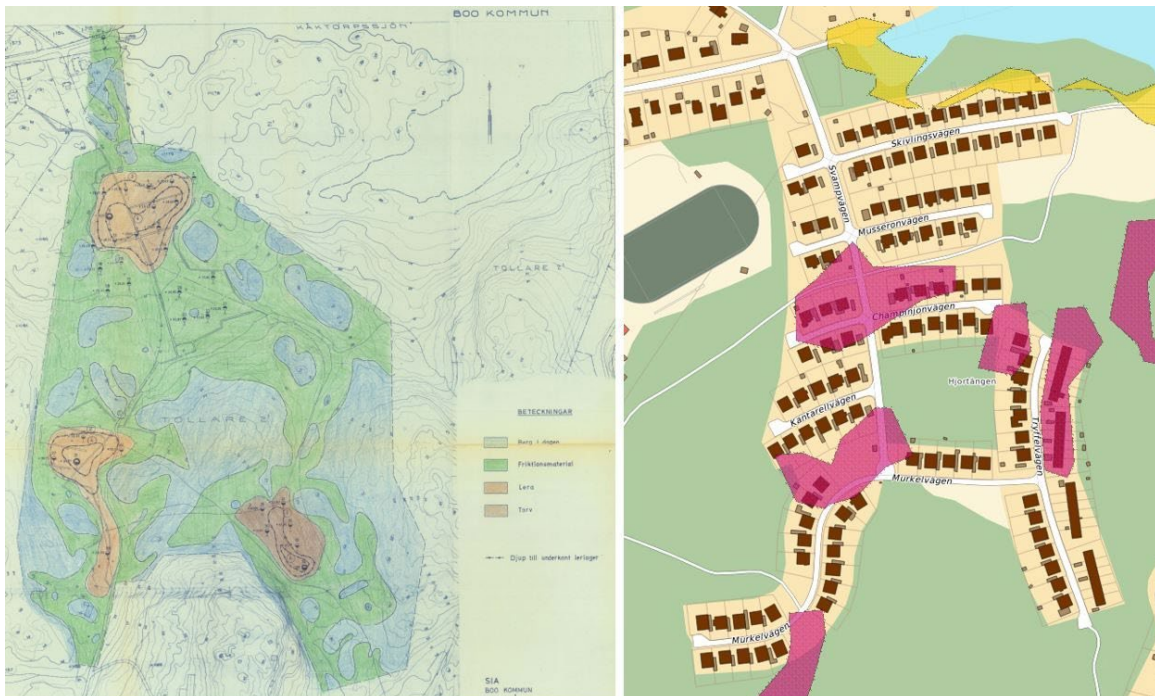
BOO KOMMUN

KÄRTORPSSJÖN

TOLLARE 1°

TOLLARE 2°

BETECKNINGAR

Berg i dagen

Friktionsmaterial

Lera

Torv

Djup till underkant lerlager

SIA
BOO KOMMUN

Skivlingsvägen

Svampvägen

Musseronvägen

Champinjonvägen

Hjortängen

Kantarellvägen

Tryffelvägen

Murkelvägen

Murkelvägen